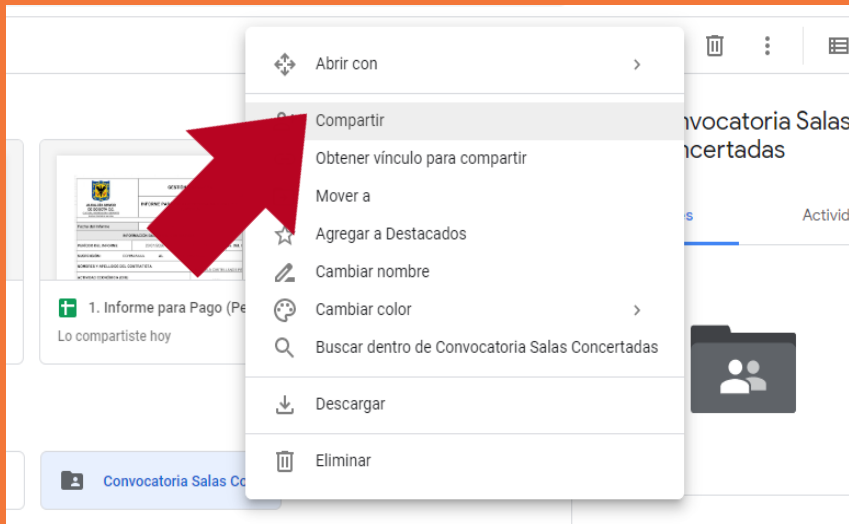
Abrir con

Compartir

Obtener vínculo para compartir

Mover a

Agregar a Destacados

Cambiar nombre

Cambiar color

Buscar dentro de Convocatoria Salas Concertadas

Descargar

Eliminar

1. Informe para Pago (Pe

Lo compartiste hoy

Convocatoria Salas Co

nvocatoria Salas
ncertadas

es

Activid